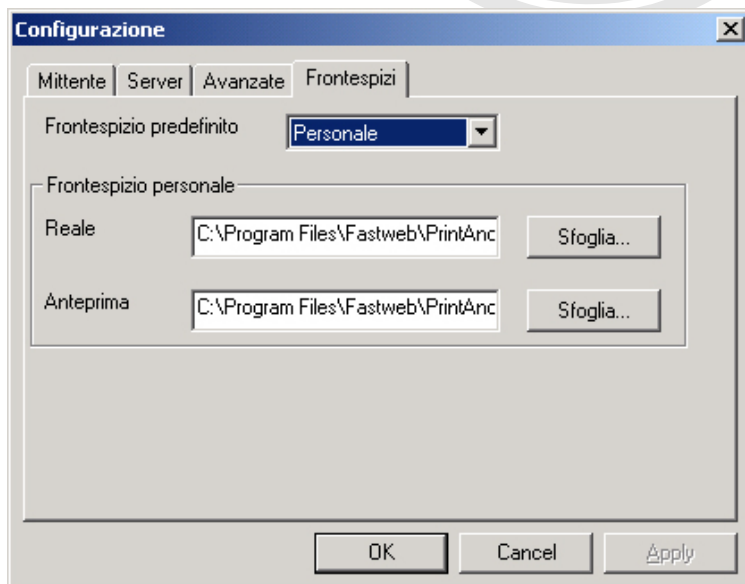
Configurazione

Mittente | Server | Avanzate | Frontespizi

Frontespizio predefinito
Personale

Frontespizio personale

Reale
C:\Program Files\Fastweb\PrintAnc
Sfoglia...

Anteprima
C:\Program Files\Fastweb\PrintAnc
Sfoglia...

OK
Cancel
Apply